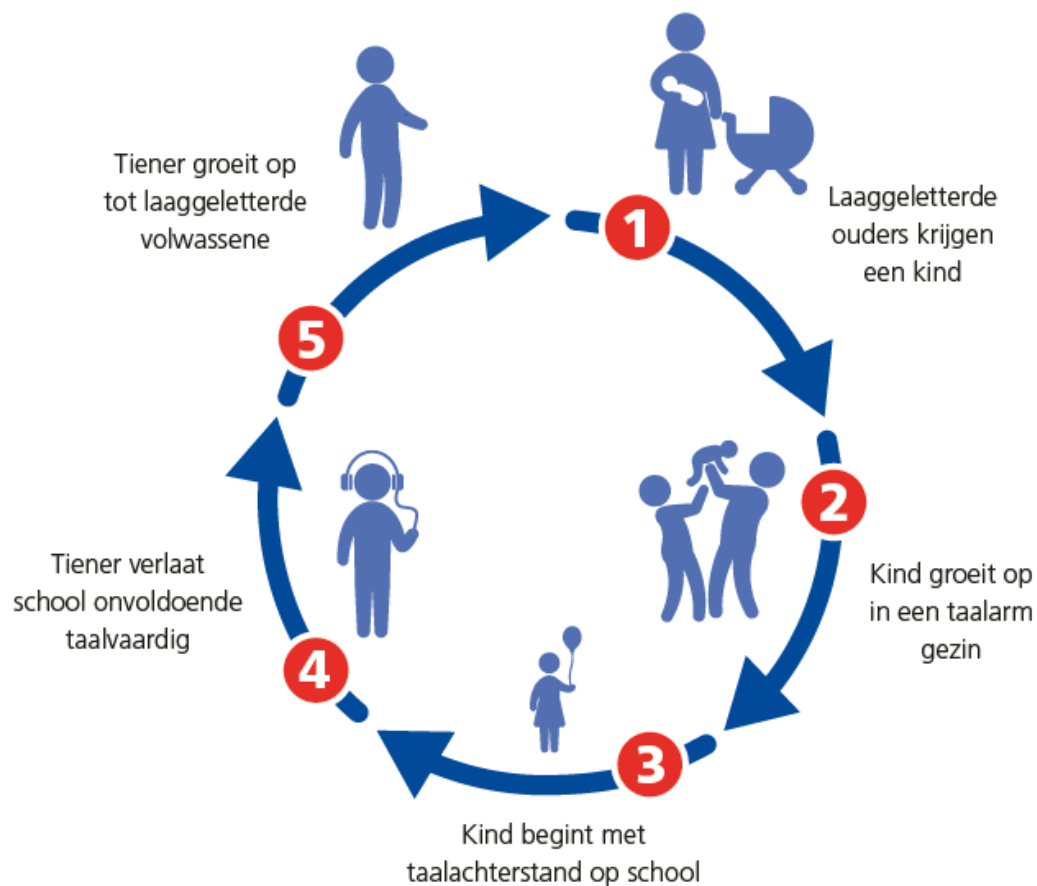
1
Laaggeletterde ouders krijgen een kind

2
Kind groeit op in een taalarm gezin

3
Kind begint met taalachterstand op school

4
Tiener verlaat school onvoldoende taalvaardig

5
Tiener groeit op tot laaggeletterde volwassene